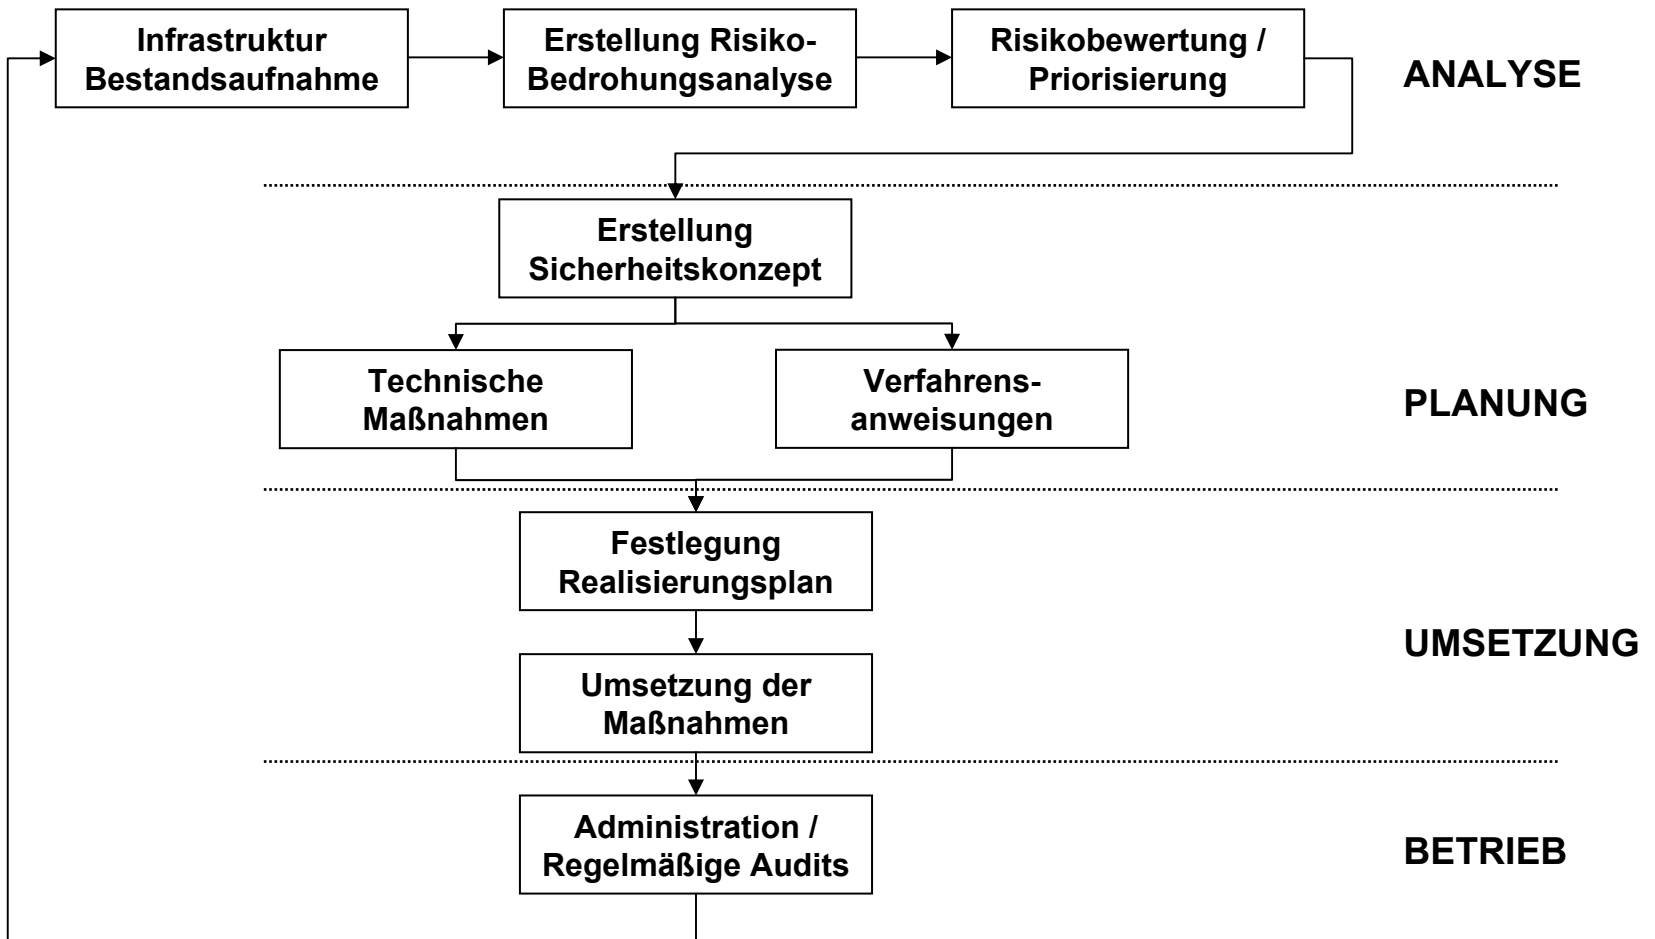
Infrastruktur Bestandsaufnahme

Erstellung Risiko-Bedrohungsanalyse

Risikobewertung / Priorisierung

ANALYSE

Erstellung Sicherheitskonzept

Technische Maßnahmen

Verfahrensanweisungen

PLANUNG

Festlegung Realisierungsplan

Umsetzung der Maßnahmen

UMSETZUNG

Administration / Regelmäßige Audits

BETRIEB